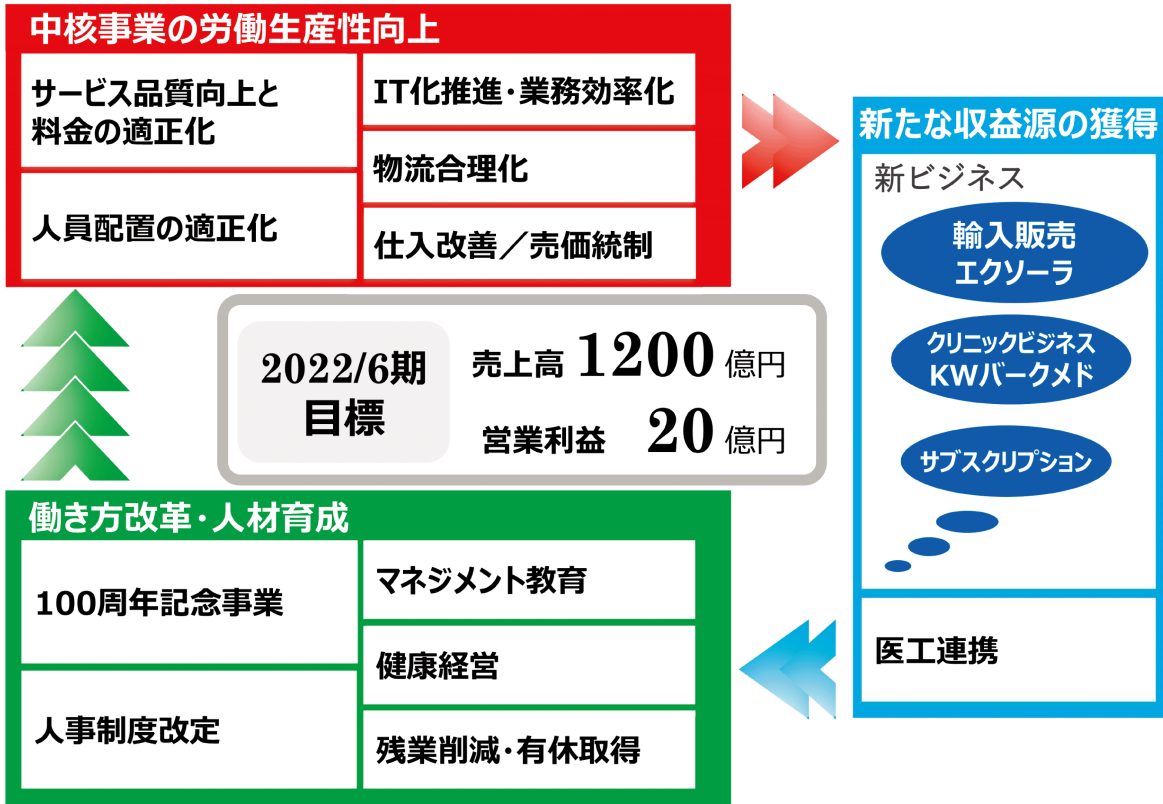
中核事業の労働生産性向上

サービス品質向上と料金の適正化

人員配置の適正化

IT化推進・業務効率化

物流合理化

仕入改善／売価統制

新たな収益源の獲得

新ビジネス

輸入販売
エクソーラ

クリニックビジネス
KWバークメド

サブスクリプション

2022/6期
目標

売上高 1200 億円

営業利益 20 億円

働き方改革・人材育成

100周年記念事業

人事制度改定

マネジメント教育

健康経営

残業削減・有休取得

医工連携